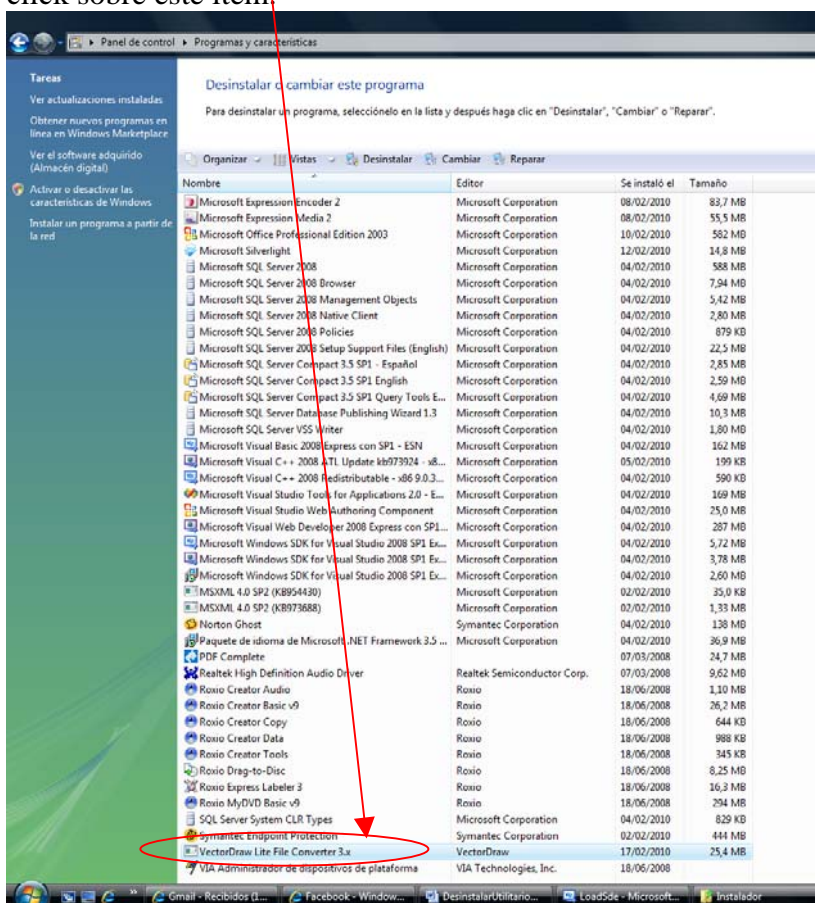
click sobre este ítem.

Panel de control ▸ Programas y características

Tareas

Ver actualizaciones instaladas

Obtener nuevos programas en línea en Windows Marketplace

Ver el software adquirido (Almacén digital)

Activar o desactivar las características de Windows

Instalar un programa a partir de la red

Desinstalar o cambiar este programa

Para desinstalar un programa, selecciónelo en la lista y después haga clic en "Desinstalar", "Cambiar" o "Reparar".

Organizar | Vistas | Desinstalar | Cambiar | Reparar

| Nombre | Editor | Se instaló el | Tamaño |
|---|---|---|---|
| Microsoft Expression Encoder 2 | Microsoft Corporation | 08/02/2010 | 83,7 MB |
| Microsoft Expression Media 2 | Microsoft Corporation | 08/02/2010 | 55,5 MB |
| Microsoft Office Professional Edition 2003 | Microsoft Corporation | 10/02/2010 | 582 MB |
| Microsoft Silverlight | Microsoft Corporation | 12/02/2010 | 14,8 MB |
| Microsoft SQL Server 2008 | Microsoft Corporation | 04/02/2010 | 588 MB |
| Microsoft SQL Server 2008 Browser | Microsoft Corporation | 04/02/2010 | 7,94 MB |
| Microsoft SQL Server 2008 Management Objects | Microsoft Corporation | 04/02/2010 | 5,42 MB |
| Microsoft SQL Server 2008 Native Client | Microsoft Corporation | 04/02/2010 | 2,80 MB |
| Microsoft SQL Server 2008 Policies | Microsoft Corporation | 04/02/2010 | 879 KB |
| Microsoft SQL Server 2008 Setup Support Files (English) | Microsoft Corporation | 04/02/2010 | 22,5 MB |
| Microsoft SQL Server Compact 3.5 SP1 - Español | Microsoft Corporation | 04/02/2010 | 2,85 MB |
| Microsoft SQL Server Compact 3.5 SP1 English | Microsoft Corporation | 04/02/2010 | 2,59 MB |
| Microsoft SQL Server Compact 3.5 SP1 Query Tools E... | Microsoft Corporation | 04/02/2010 | 4,69 MB |
| Microsoft SQL Server Database Publishing Wizard 1.3 | Microsoft Corporation | 04/02/2010 | 10,3 MB |
| Microsoft SQL Server VSS Writer | Microsoft Corporation | 04/02/2010 | 1,80 MB |
| Microsoft Visual Basic 2008 Express con SP1 - ESN | Microsoft Corporation | 04/02/2010 | 162 MB |
| Microsoft Visual C++ 2008 ATL Update kb973924 - x8... | Microsoft Corporation | 05/02/2010 | 199 KB |
| Microsoft Visual C++ 2008 Redistributable - x86 9.0.3... | Microsoft Corporation | 04/02/2010 | 590 KB |
| Microsoft Visual Studio Tools for Applications 2.0 - E... | Microsoft Corporation | 04/02/2010 | 169 MB |
| Microsoft Visual Studio Web Authoring Component | Microsoft Corporation | 04/02/2010 | 25,0 MB |
| Microsoft Visual Web Developer 2008 Express con SP1... | Microsoft Corporation | 04/02/2010 | 287 MB |
| Microsoft Windows SDK for Visual Studio 2008 SP1 Ex... | Microsoft Corporation | 04/02/2010 | 5,72 MB |
| Microsoft Windows SDK for Visual Studio 2008 SP1 Ex... | Microsoft Corporation | 04/02/2010 | 3,78 MB |
| Microsoft Windows SDK for Visual Studio 2008 SP1 Ex... | Microsoft Corporation | 04/02/2010 | 2,60 MB |
| MSXML 4.0 SP2 (KB954430) | Microsoft Corporation | 02/02/2010 | 35,0 KB |
| MSXML 4.0 SP2 (KB973688) | Microsoft Corporation | 02/02/2010 | 1,33 MB |
| Norton Ghost | Symantec Corporation | 04/02/2010 | 138 MB |
| Paquete de idioma de Microsoft .NET Framework 3.5 ... | Microsoft Corporation | 04/02/2010 | 36,9 MB |
| PDF Complete | | 07/03/2008 | 24,7 MB |
| Realtek High Definition Audio Driver | Realtek Semiconductor Corp. | 07/03/2008 | 9,62 MB |
| Roxio Creator Audio | Roxio | 18/06/2008 | 1,10 MB |
| Roxio Creator Basic v9 | Roxio | 18/06/2008 | 26,2 MB |
| Roxio Creator Copy | Roxio | 18/06/2008 | 644 KB |
| Roxio Creator Data | Roxio | 18/06/2008 | 988 KB |
| Roxio Creator Tools | Roxio | 18/06/2008 | 345 KB |
| Roxio Drag-to-Disc | Roxio | 18/06/2008 | 8,25 MB |
| Roxio Express Labeler 3 | Roxio | 18/06/2008 | 16,3 MB |
| Roxio MyDVD Basic v9 | Roxio | 18/06/2008 | 294 MB |
| SQL Server System CLR Types | Microsoft Corporation | 04/02/2010 | 829 KB |
| Symantec Endpoint Protection | Symantec Corporation | 02/02/2010 | 444 MB |
| VectorDraw Lite File Converter 3.x | VectorDraw | 17/02/2010 | 25,4 MB |
| VIA Administrador de dispositivos de plataforma | VIA Technologies, Inc. | 18/06/2008 | |

Gmail - Recibidos (1... | Facebook - Window... | DesinstalarUtilitario... | LoadSde - Microsoft... | Instalador